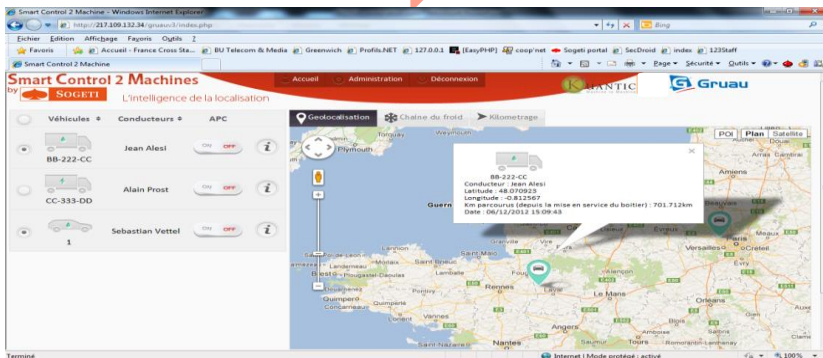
Smart Control 2 Machine - Windows Internet Explorer

http://217.109.132.34/gruau/v3/index.php

Bing

Fichier Edition Affichage Favoris Outils ?

Favoris Accueil - France Cross Sta... BU Telecom & Media Greenwich Profils.NET 127.0.0.1 [EasyPHP] coop'net Sogeti portal SecDroid index 123Staff

Smart Control 2 Machine

Page Sécurité Outils

Smart Control 2 Machines
by SOGETI
L'intelligence de la localisation

Accueil Administration Déconnexion

KANTIC

Gruau

| Véhicules | Conducteurs | APC | |
|---|---|---|---|
| BB-222-CC | Jean Alesi | ON OFF | i |
| CC-333-DD | Alain Prost | ON OFF | i |
| 1 | Sebastian Vettel | ON OFF | i |

Geolocalisation Chaîne du froid Kilometrage

POI Plan Satellite

BB-222-CC
Conducteur : Jean Alesi
Latitude : 48.070923
Longitude : -0.812567
Km parcourus (depuis la mise en service du boitier) : 701.712km
Date : 06/12/2012 15:09:43

Plymouth Weymouth Guern Amiens Beauvais Versailles Paris Rennes Laval Le Mans Orléans Quimper Angers Nantes Brest Lannion Saint-Brieuc Saint-Malo Caen Arras Cambrai Creteil

Terminé

Internet | Mode protégé : activé

100%